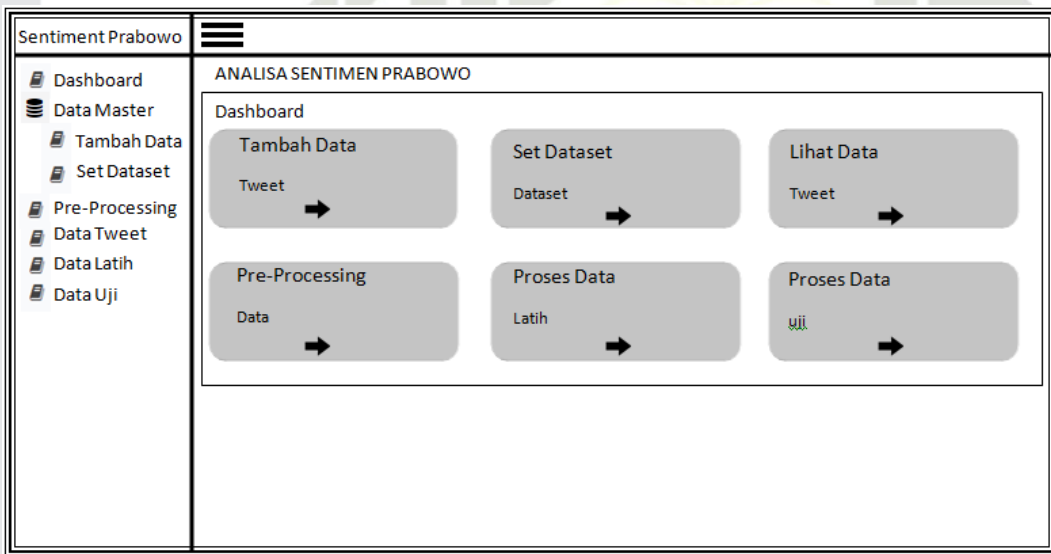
Sentiment Prabowo

Dashboard
Data Master
Tambah Data
Set Dataset
Pre-Processing
Data Tweet
Data Latih
Data Uji

ANALISA SENTIMEN PRABOWO

Dashboard

Tambah Data
Tweet

Set Dataset
Dataset

Lihat Data
Tweet

Pre-Processing
Data

Proses Data
Latih

Proses Data
uji